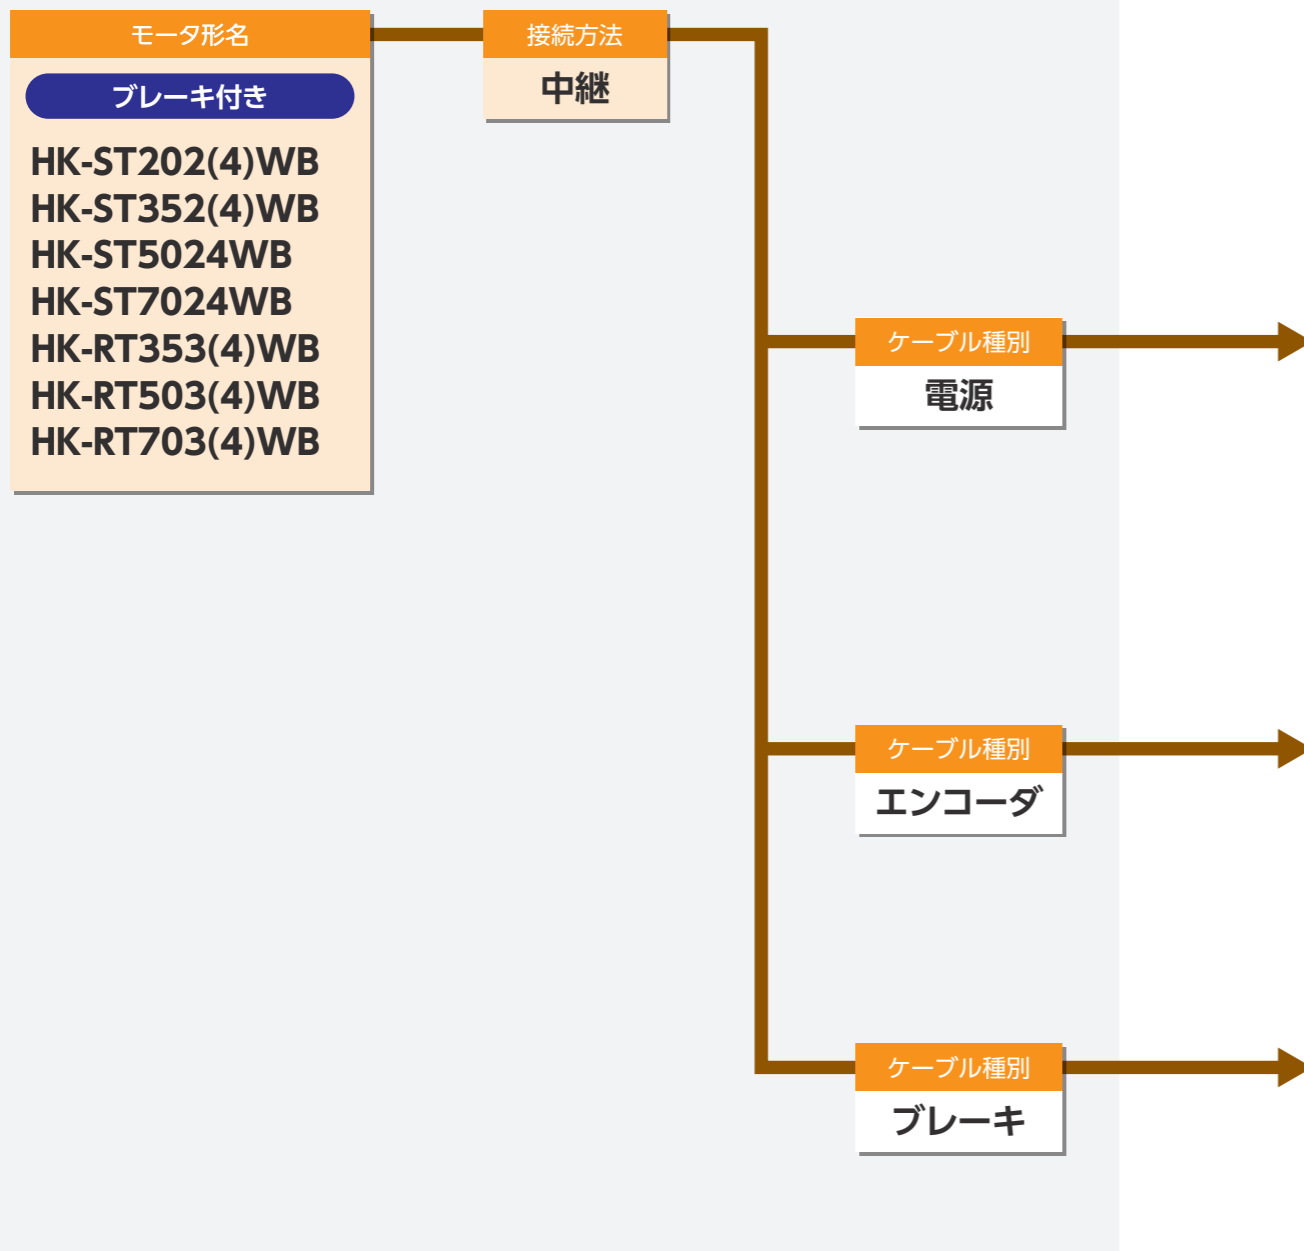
モータ形名

ブレーキ付き

HK-ST202(4)WB
HK-ST352(4)WB
HK-ST5024WB
HK-ST7024WB
HK-RT353(4)WB
HK-RT503(4)WB
HK-RT703(4)WB

接続方法

中継

ケーブル種別

電源

ケーブル種別

エンコーダ

ケーブル種別

ブレーキ